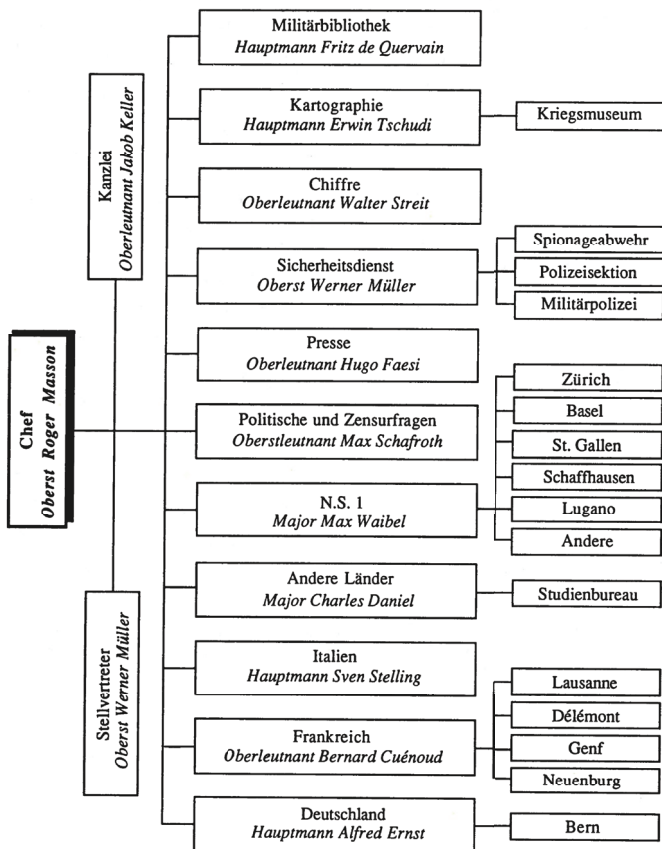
Chef
Oberst Roger Masson

Kanzlei
Oberleutnant Jakob Keller

Stellvertreter
Oberst Werner Müller

Militärbibliothek
Hauptmann Fritz de Quervain

Kartographie
Hauptmann Erwin Tschudi

Kriegsmuseum

Chiffre
Oberleutnant Walter Streit

Sicherheitsdienst
Oberst Werner Müller

Spionageabwehr

Polizeisektion

Militärpolizei

Presse
Oberleutnant Hugo Faesi

Politische und Zensurfragen
Oberstleutnant Max Schafroth

Zürich

Basel

St. Gallen

Schaffhausen

Lugano

Andere

N.S. 1
Major Max Waibel

Andere Länder
Major Charles Daniel

Studienbureau

Italien
Hauptmann Sven Stelling

Frankreich
Oberleutnant Bernard Cuénoud

Lausanne

Délémont

Genf

Neuenburg

Deutschland
Hauptmann Alfred Ernst

Bern